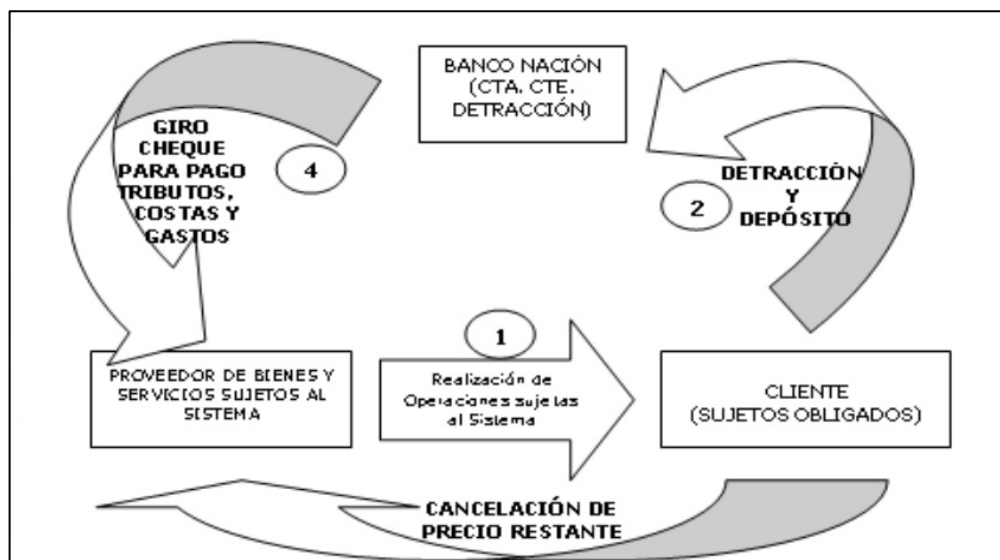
BANCO NACIÓN (CTA. CTE. DETRACCIÓN)

GIRO CHEQUE PARA PAGO TRIBUTOS, COSTAS Y GASTOS

4

DETRACCIÓN Y DEPÓSITO

2

1

PROVEEDOR DE BIENES Y SERVICIOS SUJETOS AL SISTEMA

Realización de Operaciones sujetas al Sistema

CLIENTE (SUJETOS OBLIGADOS)

CANCELACIÓN DE PRECIO RESTANTE